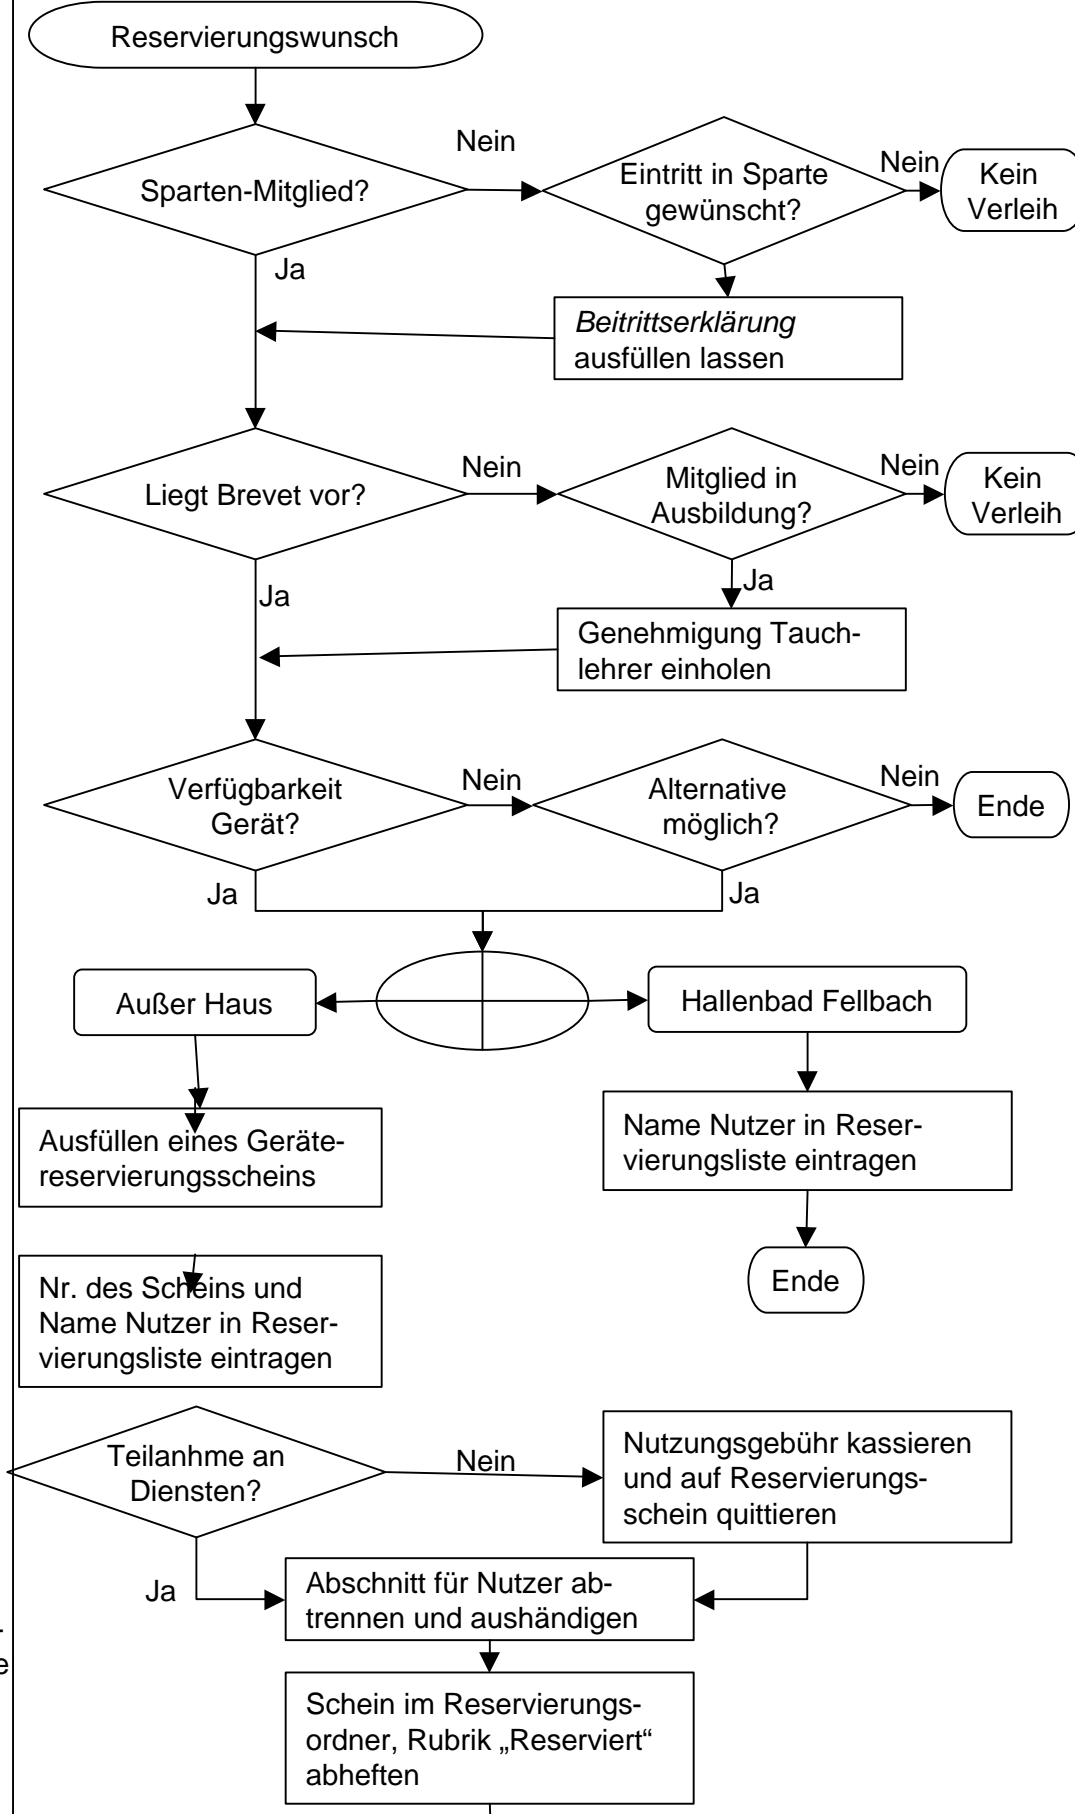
Reservierungswunsch

Sparten-Mitglied?

Nein

Eintritt in Sparte gewünscht?

Nein

Kein Verleih

Ja

*Beitrittserklärung* ausfüllen lassen

Liegt Brevet vor?

Nein

Mitglied in Ausbildung?

Nein

Kein Verleih

Ja

Ja

Genehmigung Tauchlehrer einholen

Verfügbarkeit Gerät?

Nein

Alternative möglich?

Nein

Ende

Ja

Ja

Außer Haus

Hallenbad Fellbach

Ausfüllen eines Gerätereservierungsscheins

Name Nutzer in Reservierungsliste eintragen

Ende

Nr. des Scheins und Name Nutzer in Reservierungsliste eintragen

Teilanhme an Diensten?

Nein

Nutzungsgebühr kassieren und auf Reservierungsschein quittieren

Ja

Abschnitt für Nutzer abtrennen und aushändigen

Schein im Reservierungsordner, Rubrik „Reserviert" abheften

e